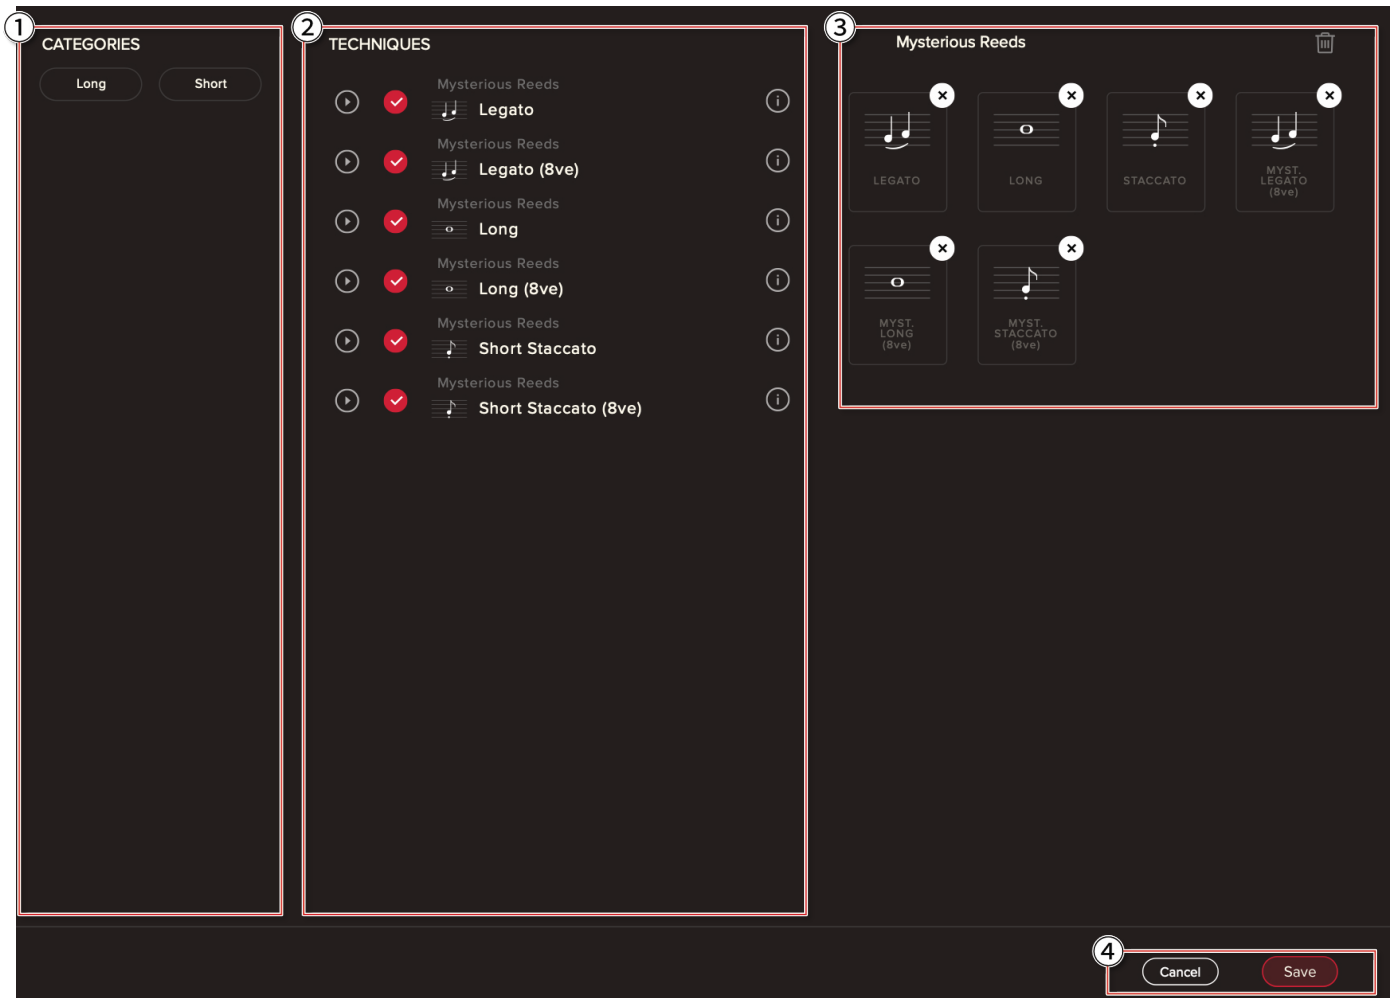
1
CATEGORIES

Long

Short

2
TECHNIQUES

Mysterious Reeds
Legato

Mysterious Reeds
Legato (8ve)

Mysterious Reeds
Long

Mysterious Reeds
Long (8ve)

Mysterious Reeds
Short Staccato

Mysterious Reeds
Short Staccato (8ve)

3
Mysterious Reeds

LEGATO

LONG

STACCATO

MYST. LEGATO (8ve)

MYST. LONG (8ve)

MYST. STACCATO (8ve)

4
Cancel

Save